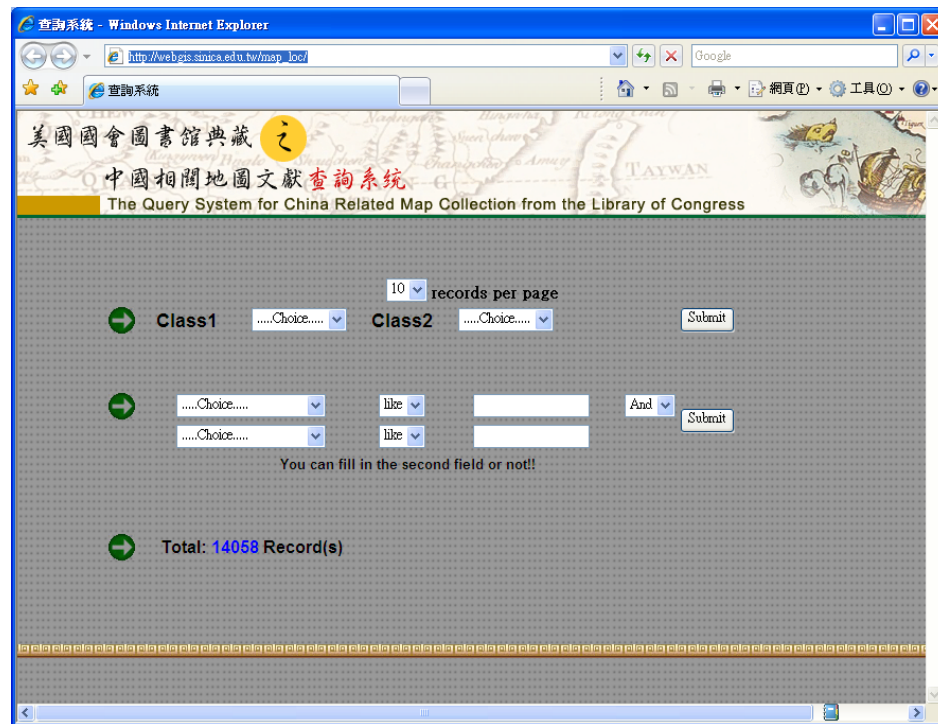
查詢系統 - Windows Internet Explorer

http://webgis.sinica.edu.tw/map_loc/

Google

查詢系統

網頁(P) 工具(O)

美國國會圖書館典藏之

中國相關地圖文獻查詢系統

TAYWAN

The Query System for China Related Map Collection from the Library of Congress

10 records per page

Class1 .....Choice..... Class2 .....Choice..... Submit

.....Choice..... like And Submit

.....Choice..... like

You can fill in the second field or not!!

Total: 14058 Record(s)